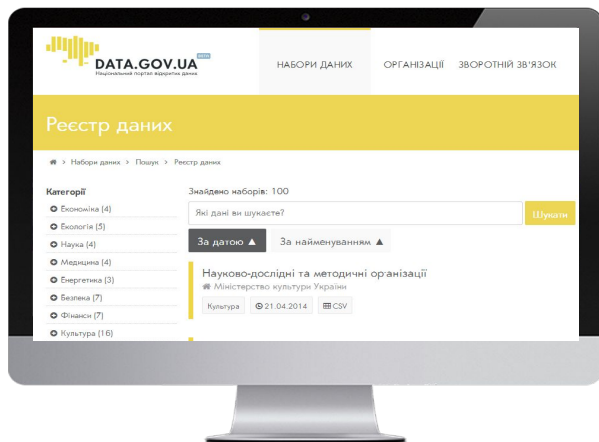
DATA.GOV.UA beta
Національний портал відкритих даних

НАБОРИ ДАНИХ
ОРГАНІЗАЦІЇ
ЗВОРОТНІЙ ЗВ'ЯЗОК

Реєстр даних

Набори даних > Пошук > Реєстр даних

Категорії
Економіка (4)
Екологія (5)
Наука (4)
Медицина (4)
Енергетика (3)
Безпека (7)
Фінанси (7)
Культура (16)

Знайдено наборів: 100

Які дані ви шукаєте?
Шукати

За датою ▲
За найменуванням ▲

Науково-дослідні та методичні організації
Міністерство культури України
Культура
21.04.2014
CSV